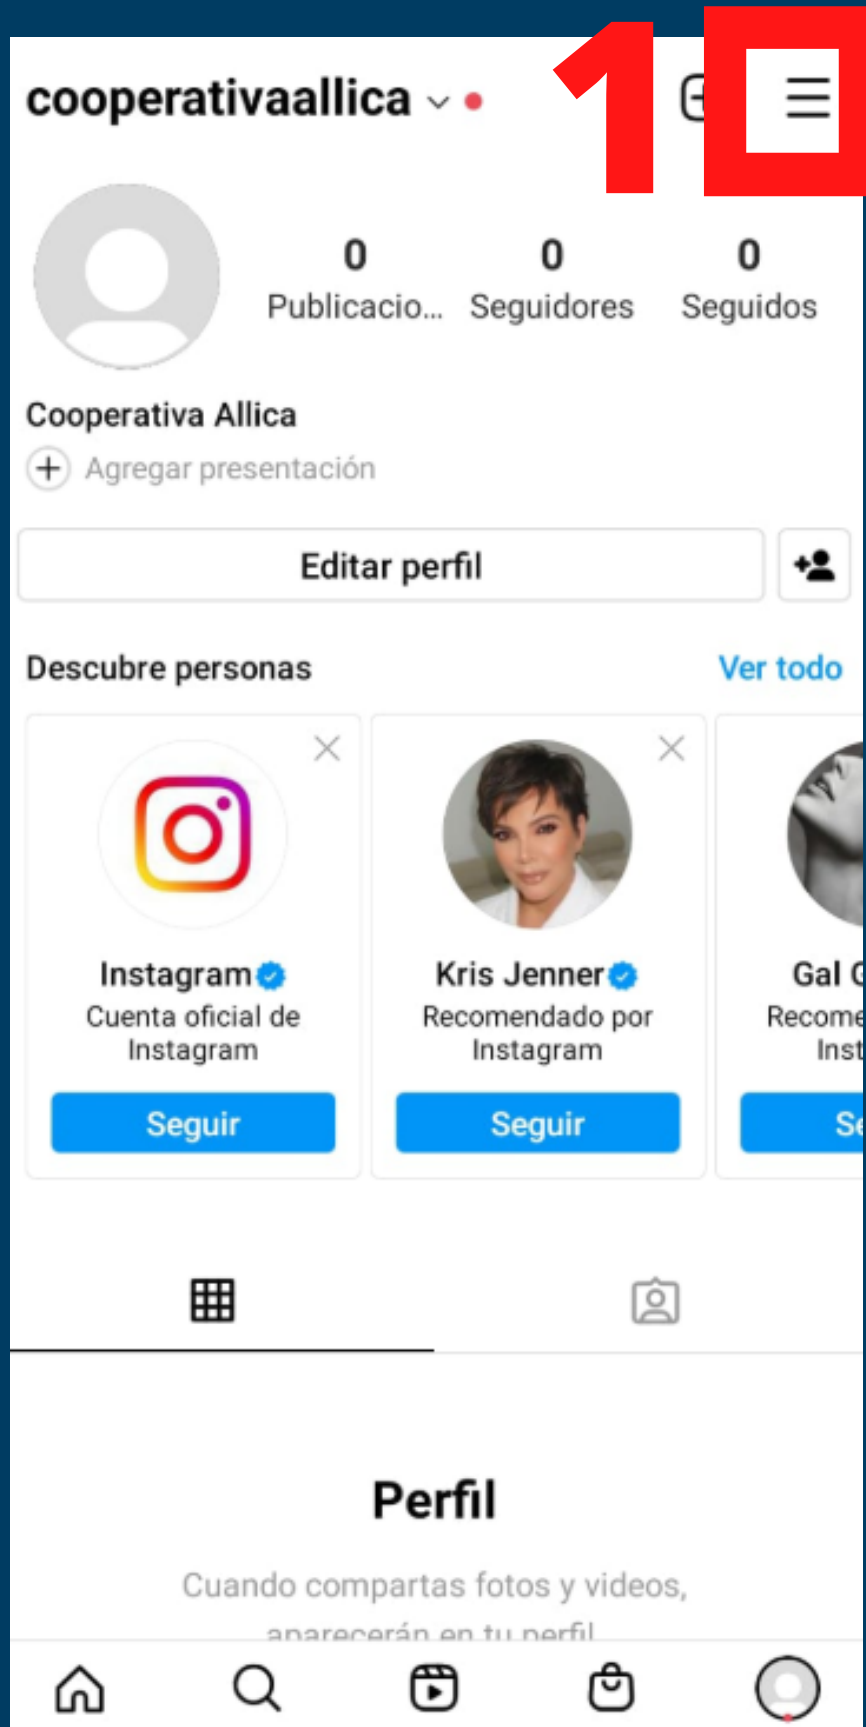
cooperativaallica

1

0
Publicacio...

0
Seguidores

0
Seguidos

Cooperativa Allica

Agregar presentación

Editar perfil

Descubre personas

Ver todo

Instagram
Cuenta oficial de Instagram
Seguir

Kris Jenner
Recomendado por Instagram
Seguir

Gal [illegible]
Recome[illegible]
Inst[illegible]
Se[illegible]

Perfil

Cuando compartas fotos y videos, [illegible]